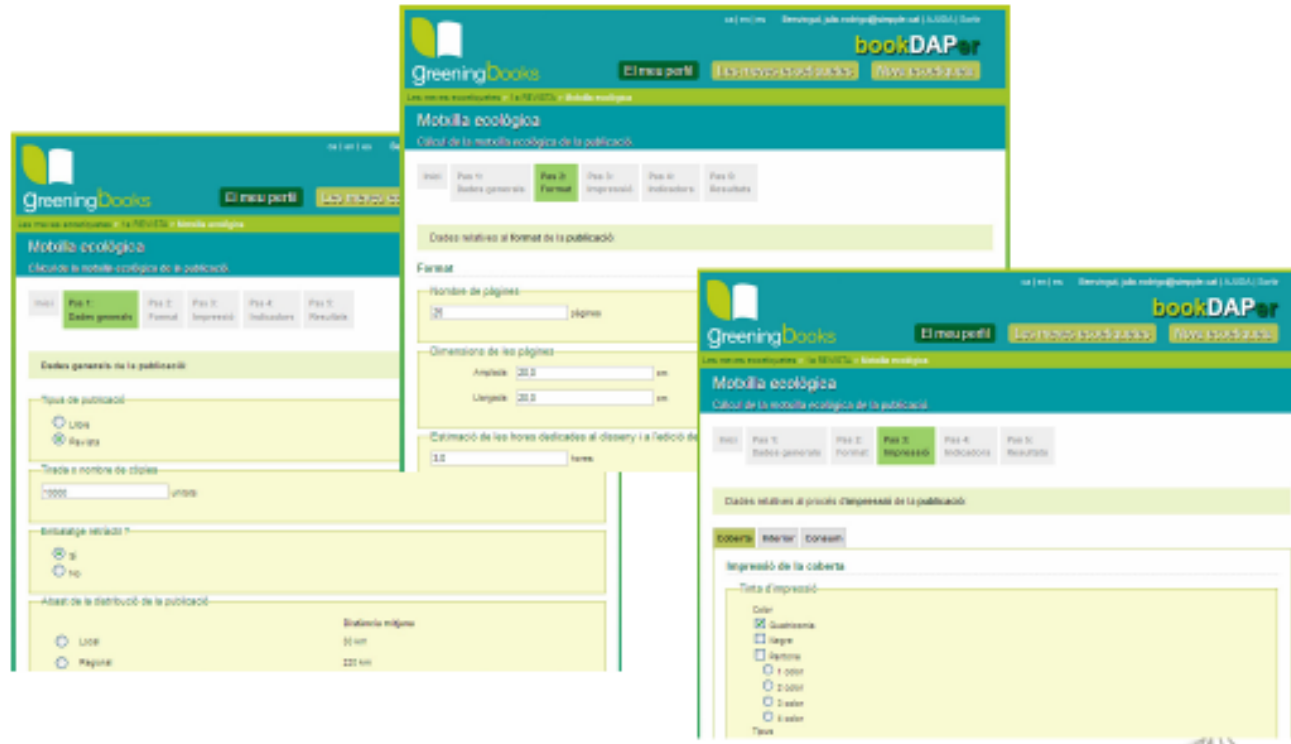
ca | en | es

greeningBooks

El meu perfil

Les meves eco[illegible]

Les meves inscripcions > La REVISTA > Motxilla ecològica

Motxilla ecològica

Càlcul de la motxilla ecològica de la publicació

Inici

Pas 1: Dades generals

Pas 2: Format

Pas 3: Impressió

Pas 4: Indicadors

Pas 5: Resultats

Dades generals de la publicació

Tipus de publicació

Llibre

Revista

Tirada o nombre de còpies

10000 unitats

Embalatge reciclat ?

Sí

No

Abast de la distribució de la publicació

Distància mitjana

Local

50 km

Regional

220 km

ca | en | es

Benvingut, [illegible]@simpple.cat | AJUDA | Sortir

greeningBooks

bookDAPer

El meu perfil

Les meves ecoedicions

Nova ecoedició

Les meves inscripcions > La REVISTA > Motxilla ecològica

Motxilla ecològica

Càlcul de la motxilla ecològica de la publicació

Inici

Pas 1: Dades generals

Pas 2: Format

Pas 3: Impressió

Pas 4: Indicadors

Pas 5: Resultats

Dades relatives al format de la publicació

Format

Nombre de pàgines

28 pàgines

Dimensions de les pàgines

Amplada 20.0 cm

Llargada 28.0 cm

Estimació de les hores dedicades al disseny i a l'edició de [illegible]

3.0 hores

ca | en | es

Benvingut, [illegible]@simpple.cat | AJUDA | Sortir

greeningBooks

bookDAPer

El meu perfil

Les meves ecoedicions

Nova ecoedició

Les meves inscripcions > La REVISTA > Motxilla ecològica

Motxilla ecològica

Càlcul de la motxilla ecològica de la publicació

Inici

Pas 1: Dades generals

Pas 2: Format

Pas 3: Impressió

Pas 4: Indicadors

Pas 5: Resultats

Dades relatives al procés d'impressió de la publicació

Coberta

Interior

Consum

Impressió de la coberta

Tinta d'impressió

Color

Quadricromia

Negre

Pantone

1 color

2 color

3 color

4 color

Tipus